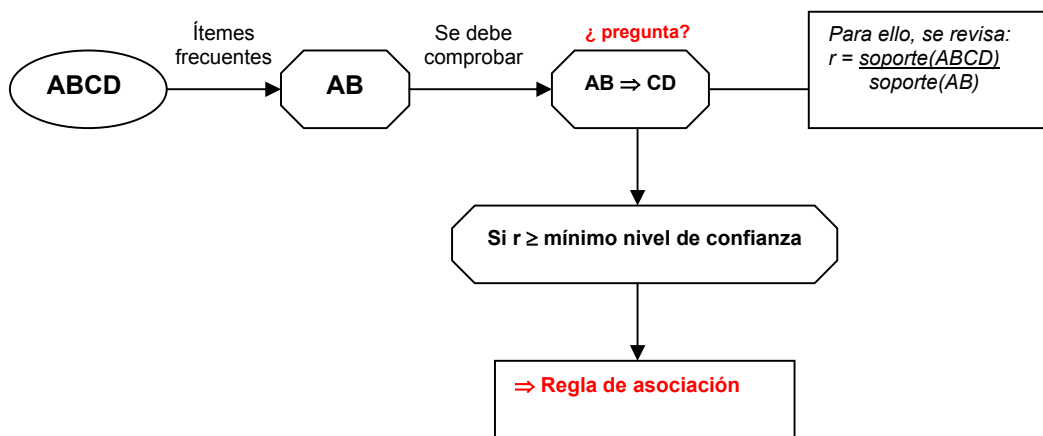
ABCD

Ítemes frecuentes

AB

Se debe comprobar

¿ pregunta?

AB $\Rightarrow$ CD

Para ello, se revisa:
r = $\frac{soporte(ABCD)}{soporte(AB)}$

Si r $\geq$ mínimo nivel de confianza

$\Rightarrow$ Regla de asociación